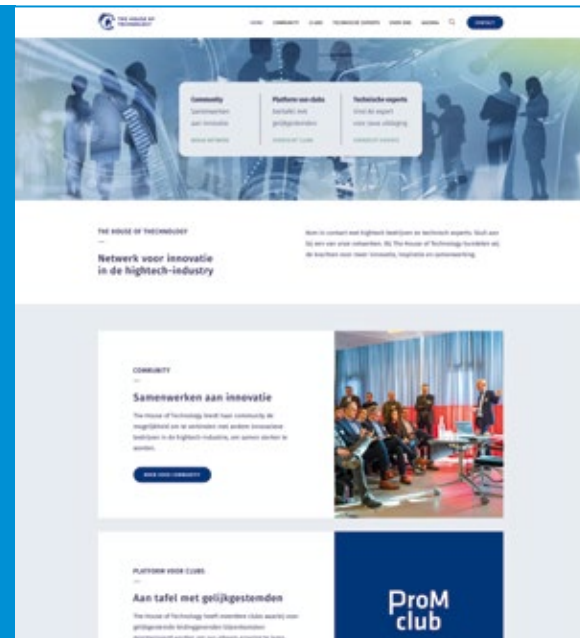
THE HOUSE OF THECHNOLOGY

HOME COMMUNITY CLUBS TECHNISCHE EXPERTS OVER ONS AGENDA CONTACT

Community
Samenwerken aan innovatie
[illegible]

Platform voor clubs
Aan tafel met gelijkgestemden
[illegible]

Technische experts
Vind de expert voor jouw uitdaging
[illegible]

THE HOUSE OF THECHNOLOGY

Netwerk voor innovatie in de hightech-industry

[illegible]

COMMUNITY

Samenwerken aan innovatie

The House of Technology biedt haar community de mogelijkheid om te verbinden met andere innovatieve bedrijven in de hightech-industrie, om samen sterker te worden.

NAAR ONZE COMMUNITY

PLATFORM VOOR CLUBS

Aan tafel met gelijkgestemden

The House of Technology heeft meerdere clubs waarbij voor gelijkgestemde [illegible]

ProM club